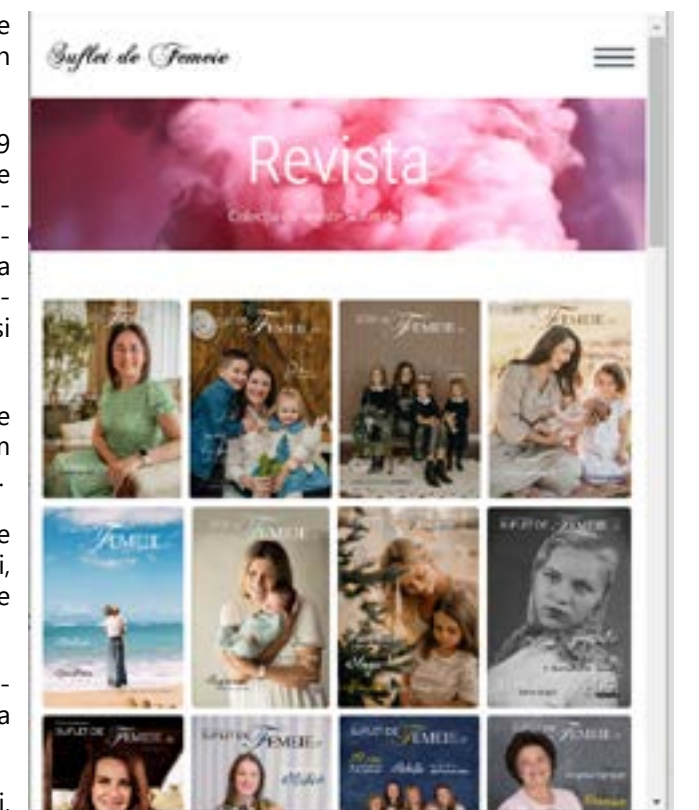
e
n

9
e
-
-
a
-
și

e
n
.

e
i,
e

-
a

i.

Suflet de Femeie

Revista

Colecție de reviste Suflet de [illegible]

FEMEIE
SUFLET DE FEMEIE
SUFLET DE FEMEIE
FEMEIE
FEMEIE
SUFLET DE FEMEIE
SUFLET DE FEMEIE
SUFLET DE FEMEIE
SUFLET DE FEMEIE
SUFLET DE FEMEIE
SUFLET DE FEMEIE
SUFLET DE FEMEIE